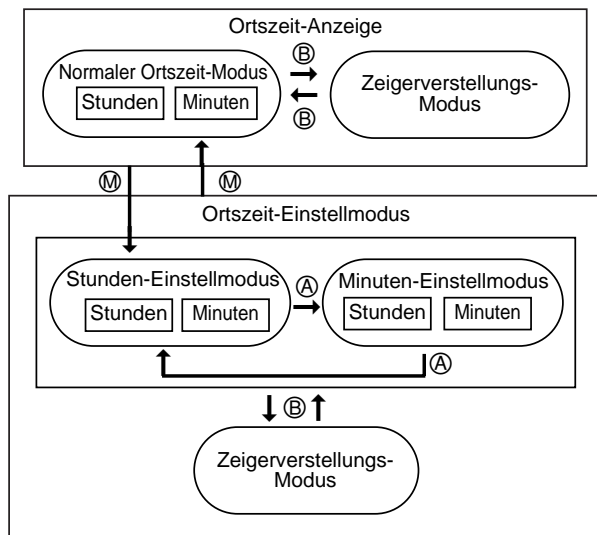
Ortszeit-Anzeige

Normaler Ortszeit-Modus

Stunden

Minuten

Ⓑ

Ⓑ

Zeigerverstellungs-Modus

Ⓜ

Ⓜ

Ortszeit-Einstellmodus

Stunden-Einstellmodus

Stunden

Minuten

Ⓐ

Minuten-Einstellmodus

Stunden

Minuten

Ⓐ

Ⓑ

Zeigerverstellungs-Modus